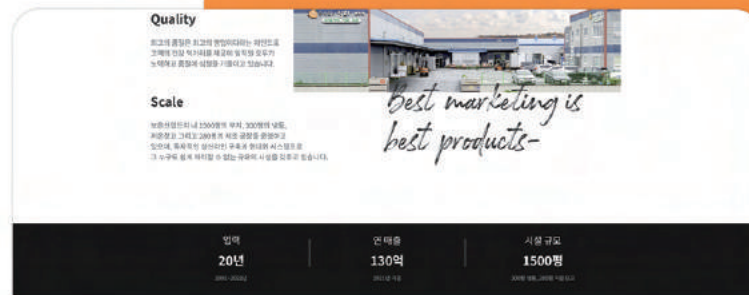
Quality

최고의 품질은 최고의 영업이라는 의미로 고객에 안심 먹거리를 제공하기 위해 노력하고 품질에 심혈을 기울이고 있습니다.

Scale

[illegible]

best marketing is best products-

업력
20년
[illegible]

연 매출
130억
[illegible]

시설 규모
1500평
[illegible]